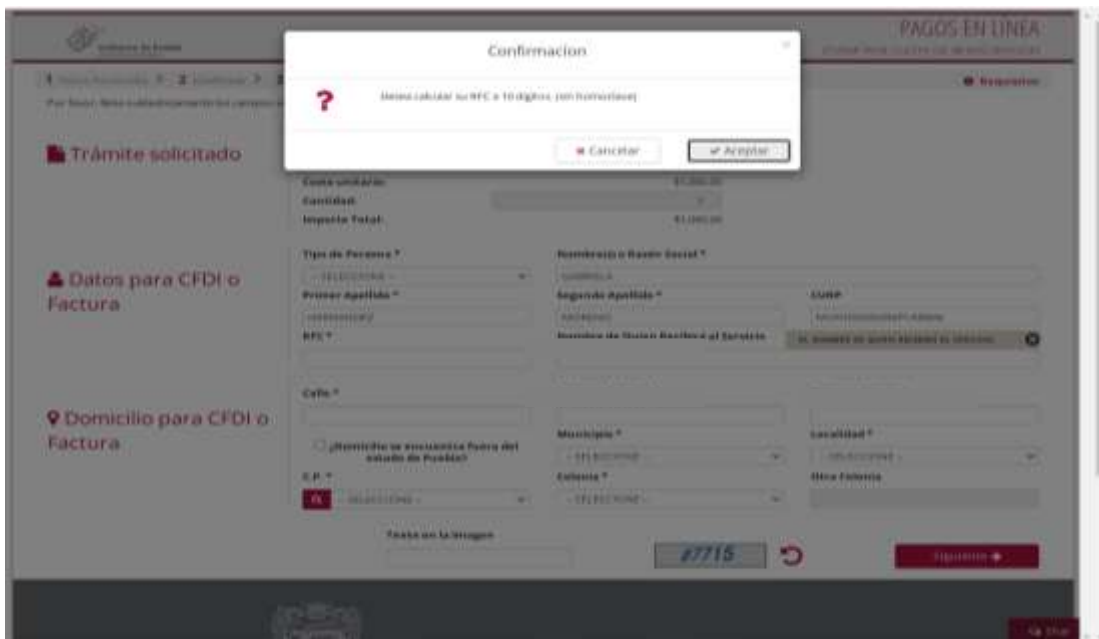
PAGOS EN LINEA

Confirmacion

?

Desea calcular su RFC a 10 dígitos (sin homoclave)

Cancelar

Aceptar

Regresar

Trámite solicitado

Costo unitario:
Cantidad:
Importe Total:

Datos para CFDI o Factura

Tipo de Persona *
-- SELECCIONE --
Nombre(s) o Razón Social *
Primer Apellido *
Segundo Apellido *
CURP
RFC *
Nombre de Quien Recibirá el Servicio

Domicilio para CFDI o Factura

Calle *
¿Domicilio se encuentra fuera del estado de Puebla?
Municipio *
-- SELECCIONE --
Localidad *
-- SELECCIONE --
C.P. *
-- SELECCIONE --
Colonia *
-- SELECCIONE --
Otra Colonia

Texto en la imagen
27715

Siguiente